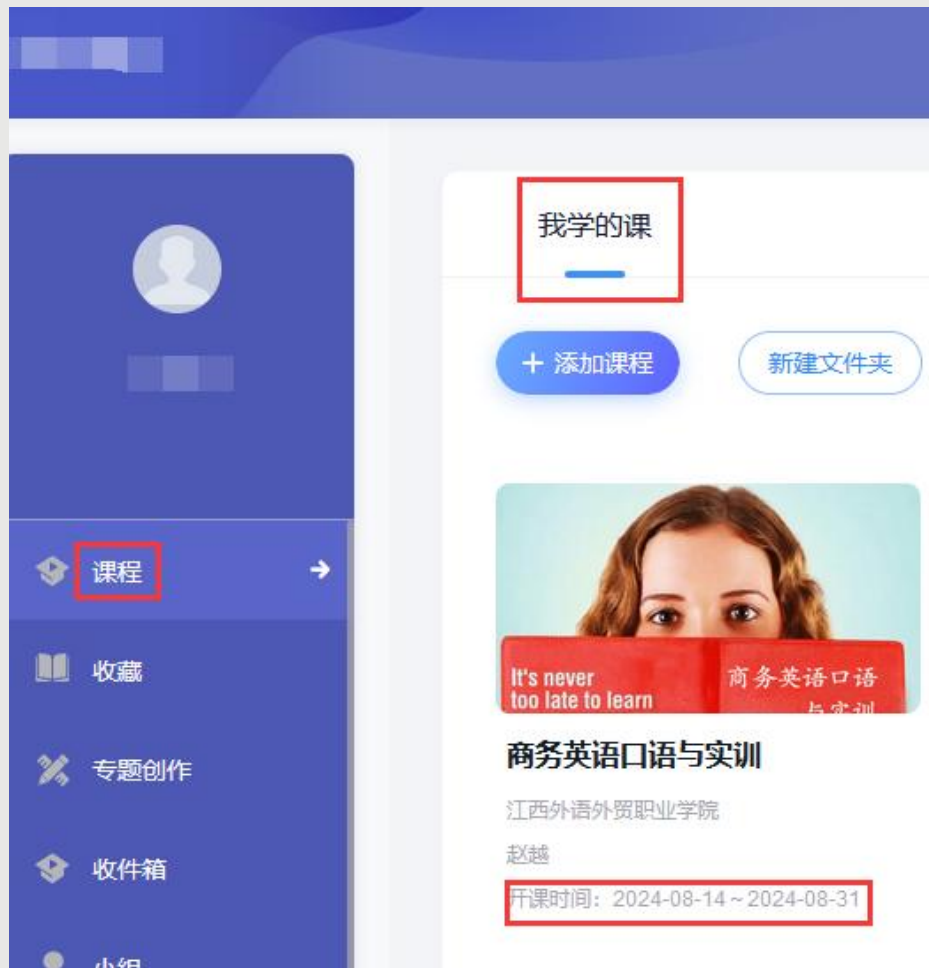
课程

收藏

专题创作

收件箱

小组

我学的课

+ 添加课程

新建文件夹

It's never too late to learn

商务英语口语与实训

商务英语口语与实训

江西外语外贸职业学院

赵越

开课时间：2024-08-14 ~ 2024-08-31